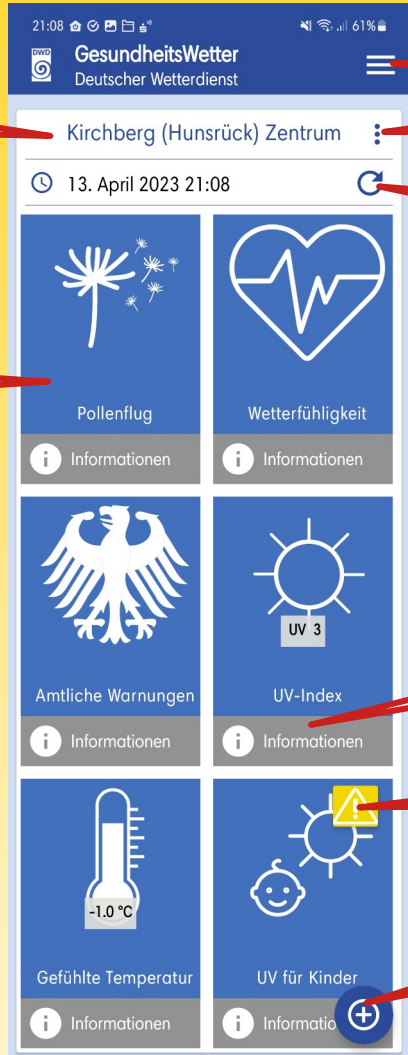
21:08 61%

DWD

GesundheitsWetter
Deutscher Wetterdienst

Kirchberg (Hunsrück) Zentrum

13. April 2023 21:08

Pollenflug
Informationen

Wetterfühligkeit
Informationen

Amtliche Warnungen
Informationen

UV 3
UV-Index
Informationen

-1.0 °C
Gefühlte Temperatur
Informationen

UV für Kinder
Informatio